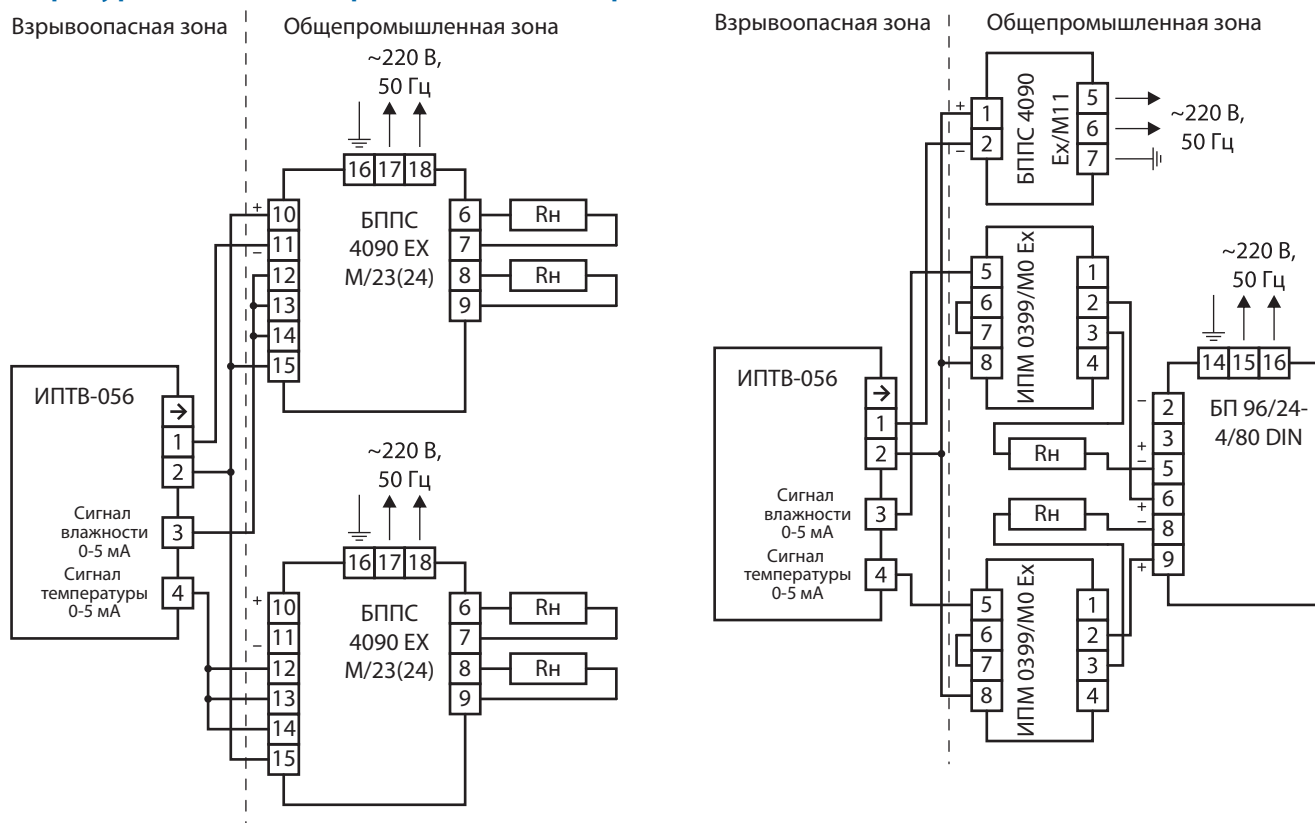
Взрывоопасная зона

Общепромышленная зона

~220 В, 50 Гц

16 17 18

+ 10
– 11
12
13
14
15

БППС 4090 EX М/23(24)

6
7
8
9

Rн
Rн

ИПТВ-056

→
1
2
Сигнал влажности 0-5 мА
3
Сигнал температуры 0-5 мА
4

~220 В, 50 Гц

16 17 18

+ 10
– 11
12
13
14
15

БППС 4090 EX М/23(24)

6
7
8
9

Rн
Rн

Взрывоопасная зона

Общепромышленная зона

+ 1
– 2

БППС 4090 Ex/M11

5
6
7

~220 В, 50 Гц

ИПМ 0399/М0 Ex

5
6
7
8

1
2
3
4

~220 В, 50 Гц

14 15 16

ИПТВ-056

→
1
2
Сигнал влажности 0-5 мА
3
Сигнал температуры 0-5 мА
4

– 2
+ 3
– 5
6
– 8
+ 9

БП 96/24-4/80 DIN

Rн
Rн

ИПМ 0399/М0 Ex

5
6
7
8

1
2
3
4